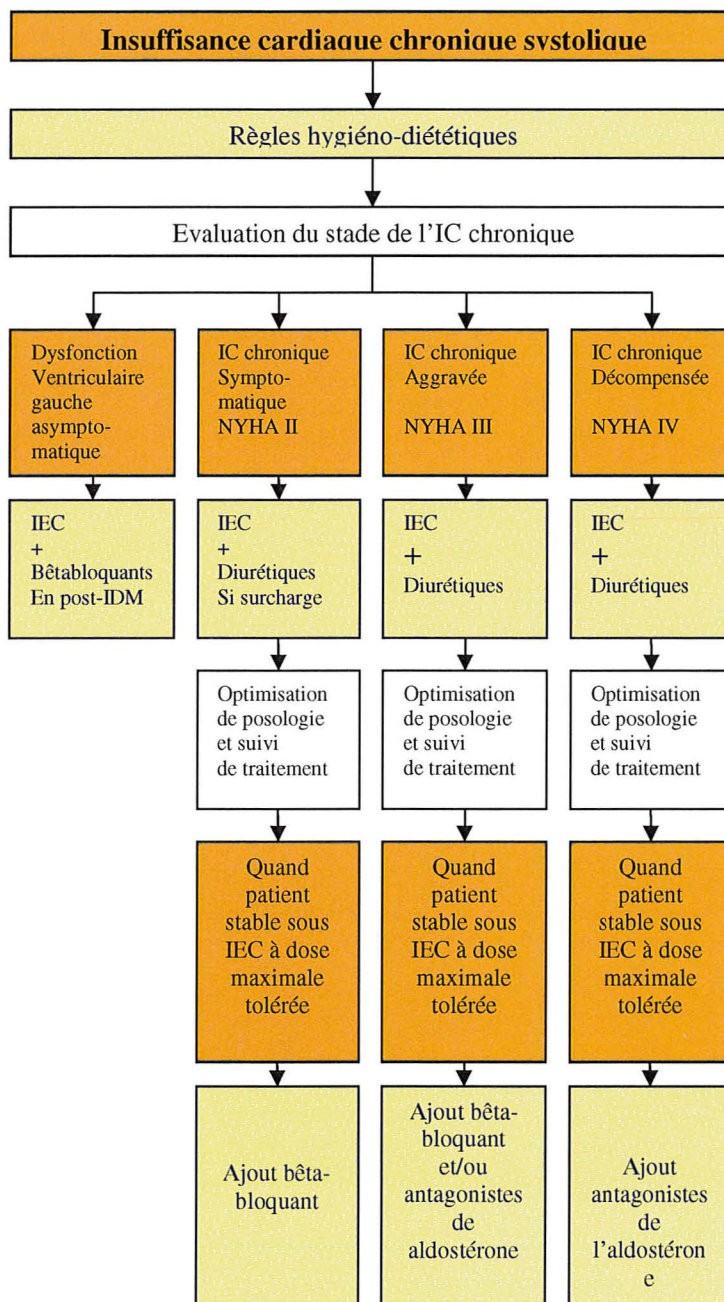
Insuffisance cardiaque chronique systolique

Règles hygiéno-diététiques

Evaluation du stade de l'IC chronique

Dysfonction Ventriculaire gauche asymptomatique

IEC + Bêtabloquants En post-IDM

IC chronique Symptomatique NYHA II

IEC + Diurétiques Si surcharge

Optimisation de posologie et suivi de traitement

Quand patient stable sous IEC à dose maximale tolérée

Ajout bêtabloquant

IC chronique Aggravée NYHA III

IEC + Diurétiques

Optimisation de posologie et suivi de traitement

Quand patient stable sous IEC à dose maximale tolérée

Ajout bêtabloquant et/ou antagonistes de aldostérone

IC chronique Décompensée NYHA IV

IEC + Diurétiques

Optimisation de posologie et suivi de traitement

Quand patient stable sous IEC à dose maximale tolérée

Ajout antagonistes de l'aldostéron e